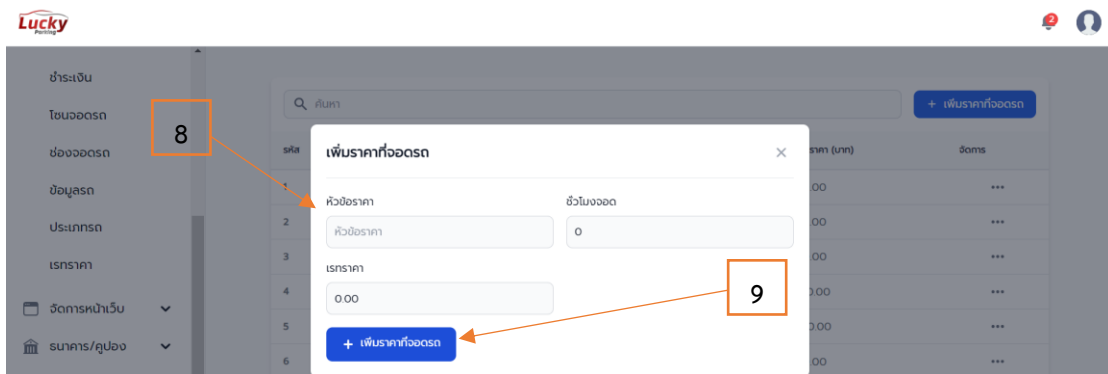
Lucky Parking

2

ชำระเงิน
โซนจอดรถ
ช่องจอดรถ
ข้อมูลรถ
ประเภทรถ
เรทราคา
จัดการหน้าเว็บ
ธนาคาร/คูปอง

ค้นหา
+ เพิ่มราคาที่จอดรถ

รหัส
ราคา (บาท)
จัดการ
1
2
3
4
5
6
.00
.00
.00
0.00
0.00
.00
•••
•••
•••
•••
•••
•••

8

เพิ่มราคาที่จอดรถ
×
หัวข้อราคา
หัวข้อราคา
ชั่วโมงจอด
0
เรทราคา
0.00

9

+ เพิ่มราคาที่จอดรถ